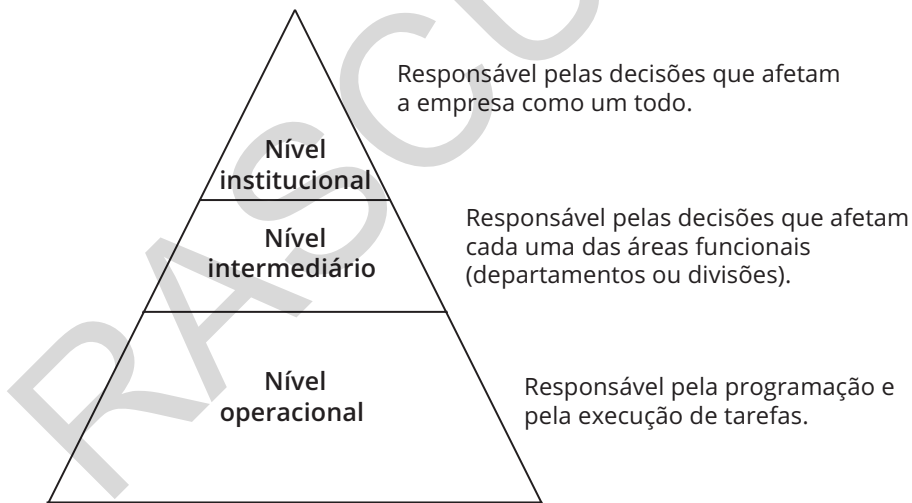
Nível institucional

Responsável pelas decisões que afetam a empresa como um todo.

Nível intermediário

Responsável pelas decisões que afetam cada uma das áreas funcionais (departamentos ou divisões).

Nível operacional

Responsável pela programação e pela execução de tarefas.

RASCU